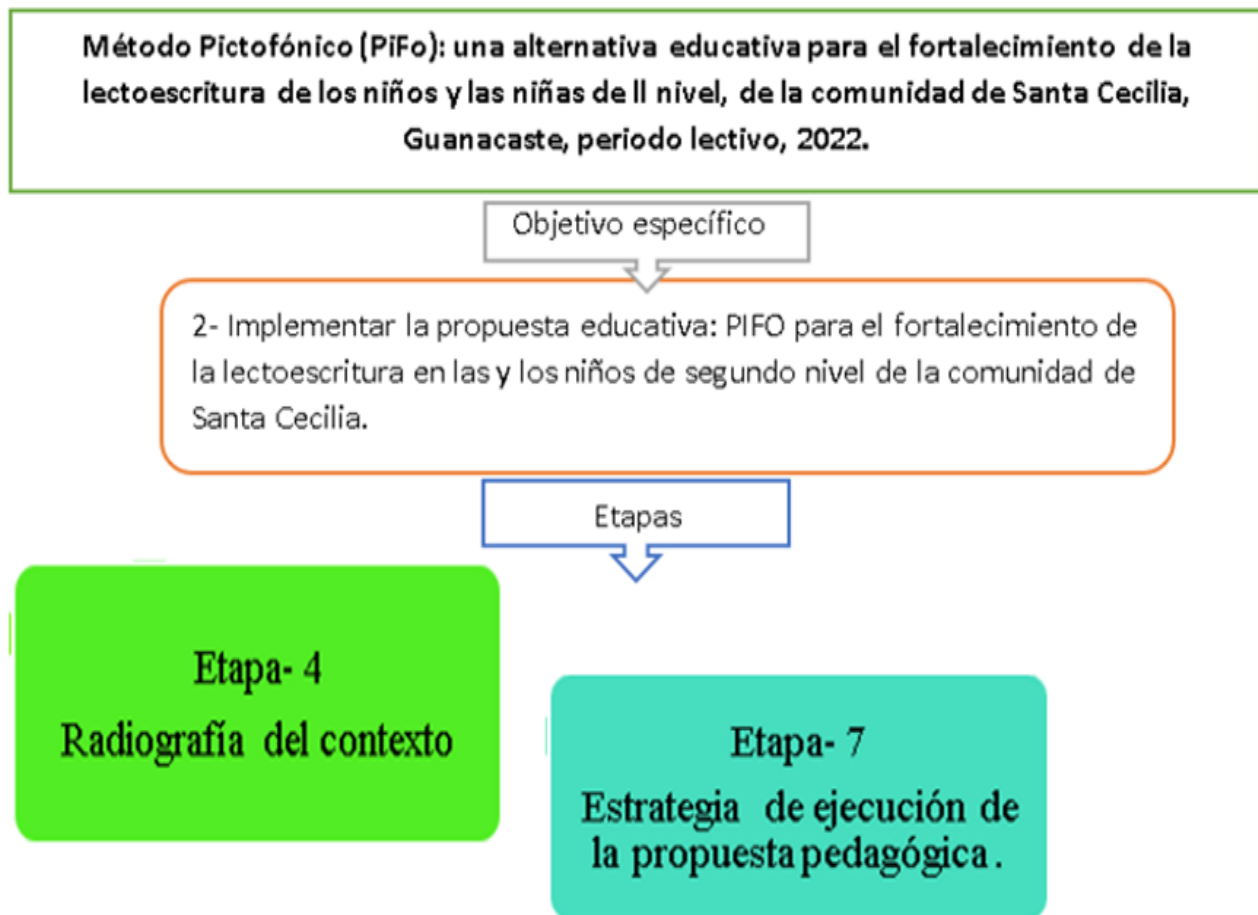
Método Pictofónico (PiFo): una alternativa educativa para el fortalecimiento de la lectoescritura de los niños y las niñas de II nivel, de la comunidad de Santa Cecilia, Guanacaste, periodo lectivo, 2022.

Objetivo específico

2- Implementar la propuesta educativa: PIFO para el fortalecimiento de la lectoescritura en las y los niños de segundo nivel de la comunidad de Santa Cecilia.

Etapas

Etapa- 4
Radiografía del contexto

Etapa- 7
Estrategia de ejecución de la propuesta pedagógica .